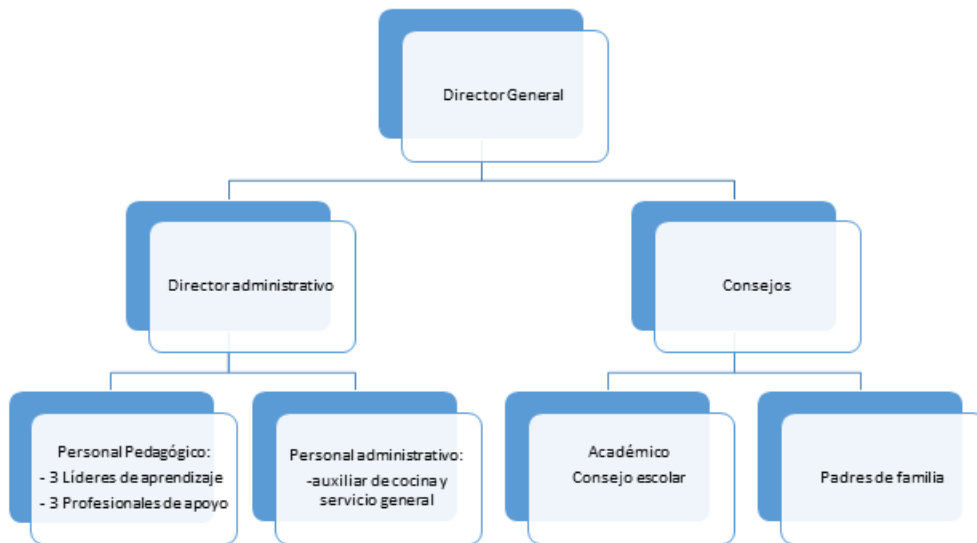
Director General

Director administrativo

Consejos

Personal Pedagógico:
- 3 Líderes de aprendizaje
- 3 Profesionales de apoyo

Personal administrativo:
-auxiliar de cocina y servicio general

Académico
Consejo escolar

Padres de familia